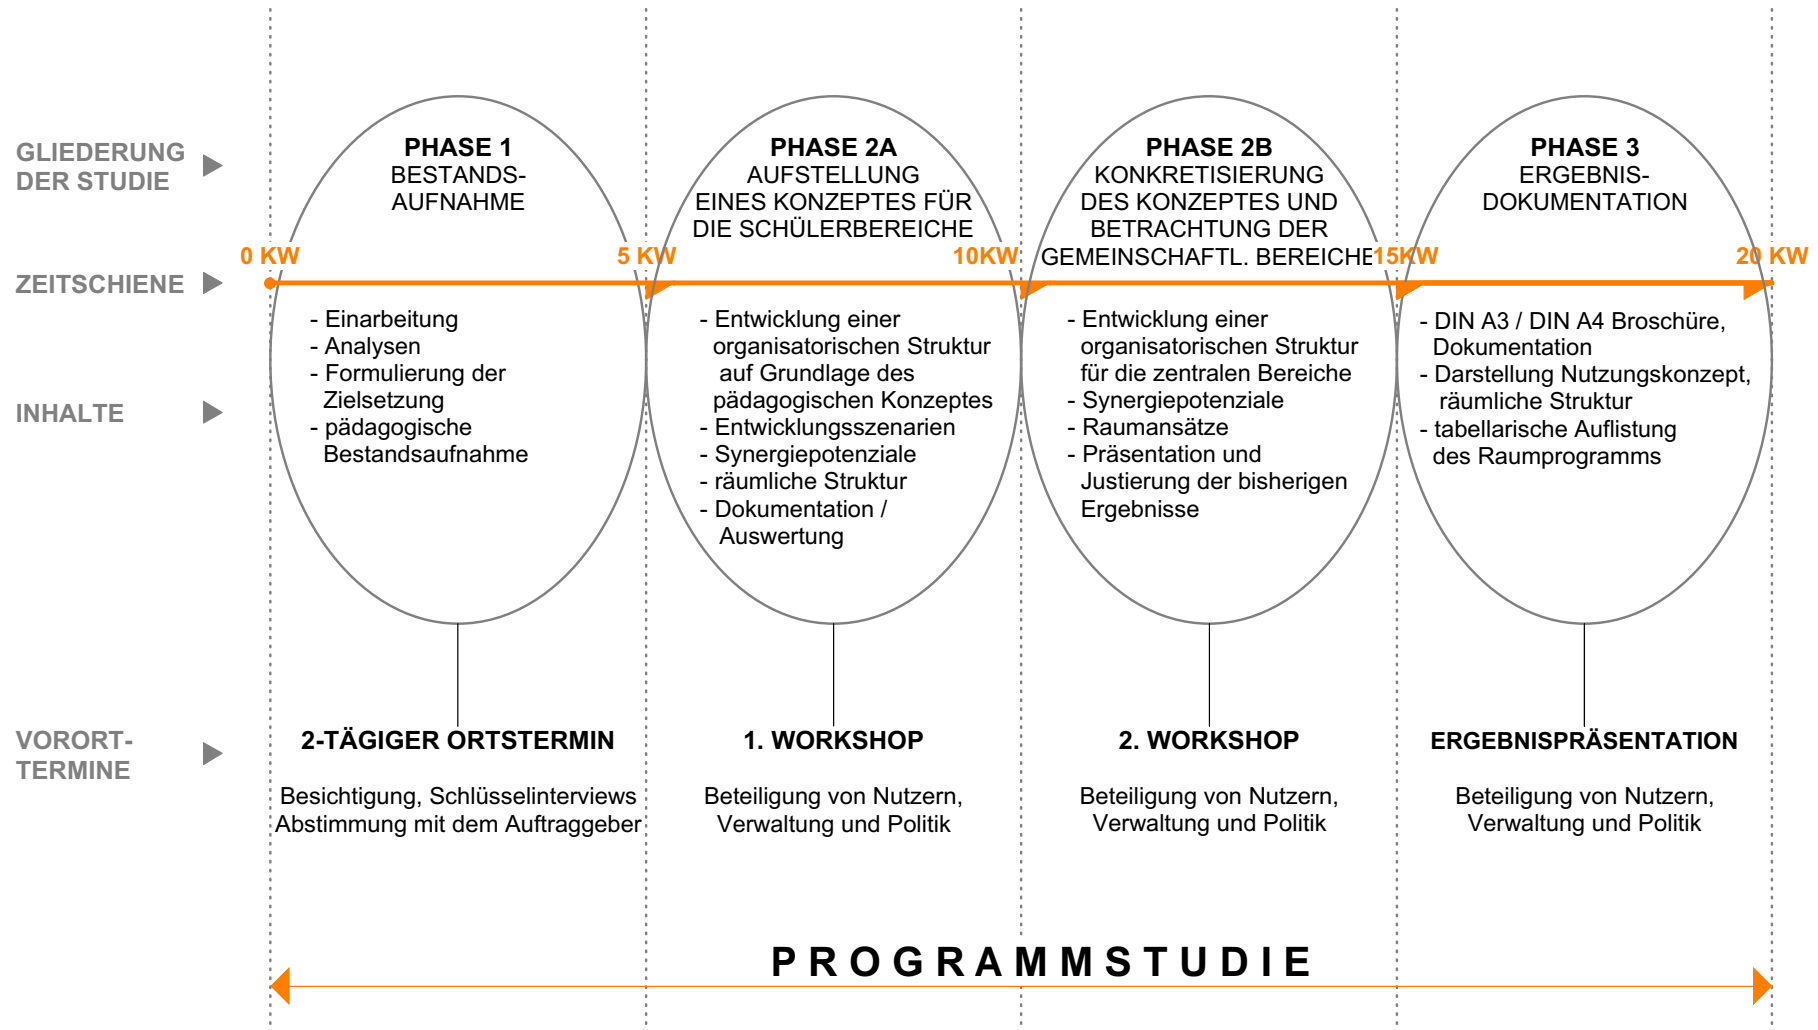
GLIEDERUNG DER STUDIE

PHASE 1
BESTANDS-AUFNAHME

PHASE 2A
AUFSTELLUNG EINES KONZEPTES FÜR DIE SCHÜLERBEREICHE

PHASE 2B
KONKRETISIERUNG DES KONZEPTES UND BETRACHTUNG DER GEMEINSCHAFTL. BEREICHE

PHASE 3
ERGEBNIS-DOKUMENTATION

ZEITSCHIENE

0 KW
5 KW
10KW
15KW
20 KW

INHALTE

- Einarbeitung
- Analysen
- Formulierung der Zielsetzung
- pädagogische Bestandsaufnahme

- Entwicklung einer organisatorischen Struktur auf Grundlage des pädagogischen Konzeptes
- Entwicklungsszenarien
- Synergiepotenziale
- räumliche Struktur
- Dokumentation / Auswertung

- Entwicklung einer organisatorischen Struktur für die zentralen Bereiche
- Synergiepotenziale
- Raumansätze
- Präsentation und Justierung der bisherigen Ergebnisse

- DIN A3 / DIN A4 Broschüre, Dokumentation
- Darstellung Nutzungskonzept, räumliche Struktur
- tabellarische Auflistung des Raumprogramms

VORORT-TERMINE

2-TÄGIGER ORTSTERMIN
Besichtigung, Schlüsselinterviews Abstimmung mit dem Auftraggeber

1. WORKSHOP
Beteiligung von Nutzern, Verwaltung und Politik

2. WORKSHOP
Beteiligung von Nutzern, Verwaltung und Politik

ERGEBNISPRÄSENTATION
Beteiligung von Nutzern, Verwaltung und Politik

PROGRAMMSTUDIE